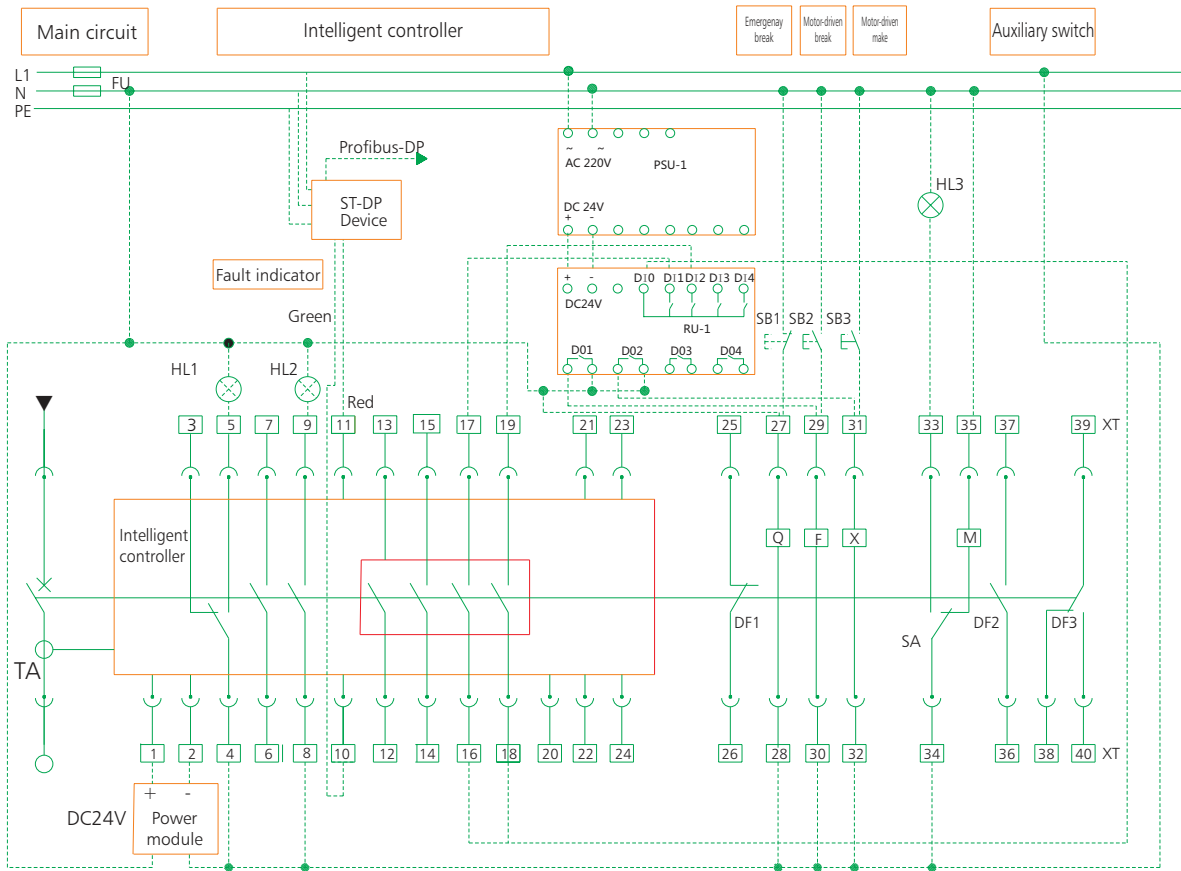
Main circuit

Intelligent controller

Emergenay break

Motor-driven break

Motor-driven make

Auxiliary switch

L1
N
PE

FU

Profibus-DP

ST-DP Device

~ ~
AC 220V
PSU-1

DC 24V
+ -

HL3

Fault indicator

+ -
DC24V
DI0 DI1 DI2 DI3 DI4

RU-1

SB1 SB2 SB3

Green

D01 D02 D03 D04

HL1 HL2

Red

3 5 7 9 11 13 15 17 19 21 23 25 27 29 31 33 35 37 39 XT

Intelligent controller

Q F X M

DF1

SA DF2 DF3

TA

1 2 4 6 8 10 12 14 16 18 20 22 24 26 28 30 32 34 36 38 40 XT

+ -
DC24V
Power module